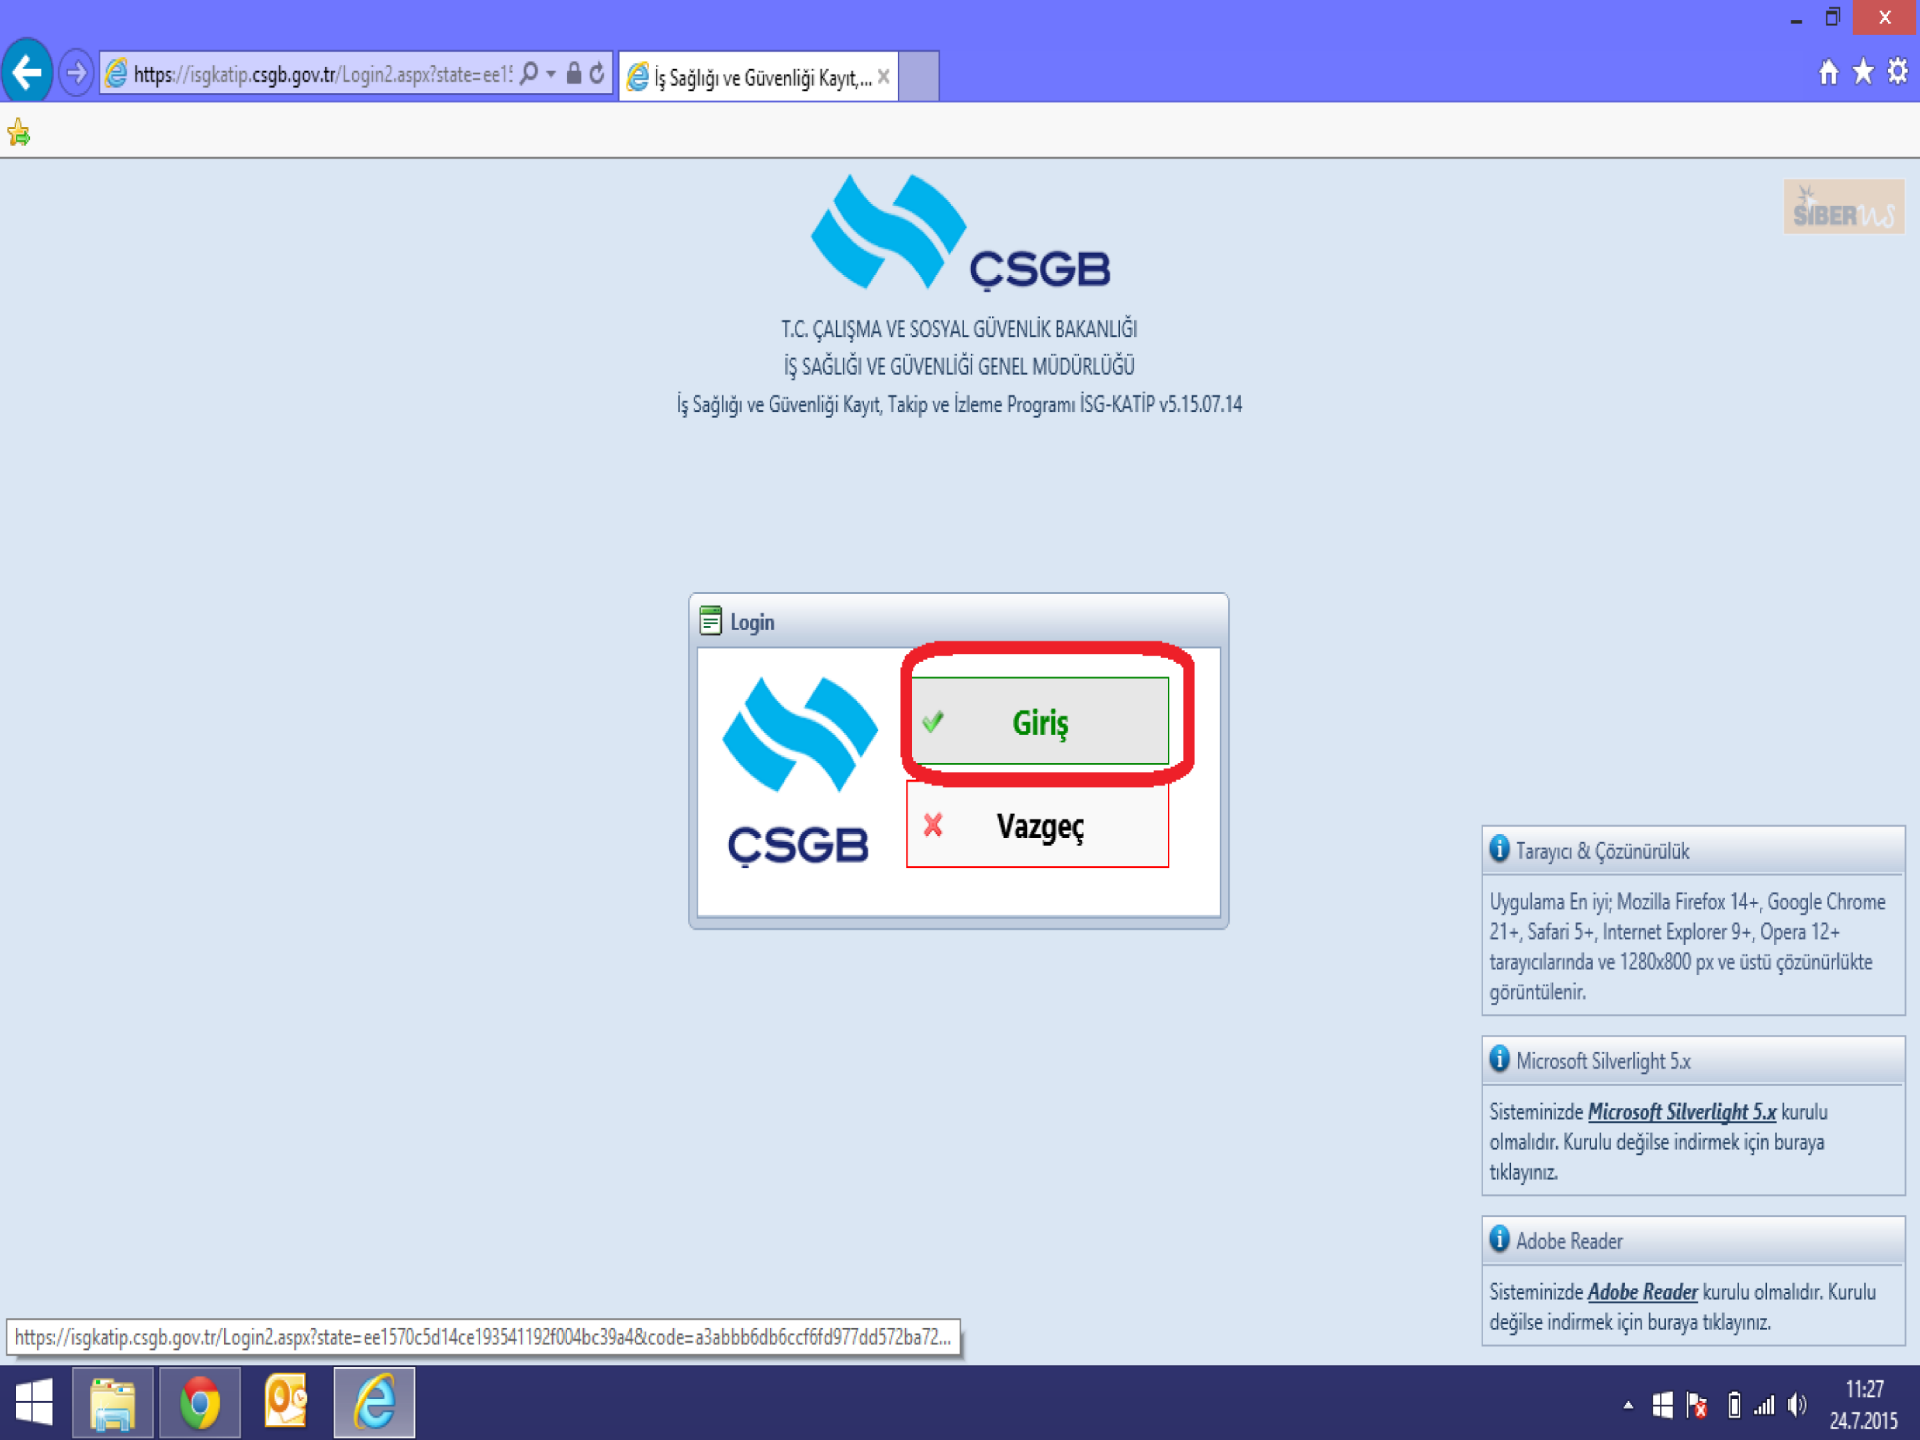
https://isgkatip.csgb.gov.tr/Login2.aspx?state=ee1!

İş Sağlığı ve Güvenliği Kayıt,...

SİBERMS

ÇSGB

T.C. ÇALIŞMA VE SOSYAL GÜVENLİK BAKANLIĞI
İŞ SAĞLIĞI VE GÜVENLİĞİ GENEL MÜDÜRLÜĞÜ
İş Sağlığı ve Güvenliği Kayıt, Takip ve İzleme Programı İSG-KATİP v5.15.07.14

Login

ÇSGB

Giriş

Vazgeç

Tarayıcı & Çözünürlük

Uygulama En iyi; Mozilla Firefox 14+, Google Chrome 21+, Safari 5+, Internet Explorer 9+, Opera 12+ tarayıcılarında ve 1280x800 px ve üstü çözünürlükte görüntülenir.

Microsoft Silverlight 5.x

Sisteminizde Microsoft Silverlight 5.x kurulu olmalıdır. Kurulu değilse indirmek için buraya tıklayınız.

Adobe Reader

Sisteminizde Adobe Reader kurulu olmalıdır. Kurulu değilse indirmek için buraya tıklayınız.

https://isgkatip.csgb.gov.tr/Login2.aspx?state=ee1570c5d14ce193541192f004bc39a4&code=a3abbb6db6ccf6fd977dd572ba72...

11:27
24.7.2015